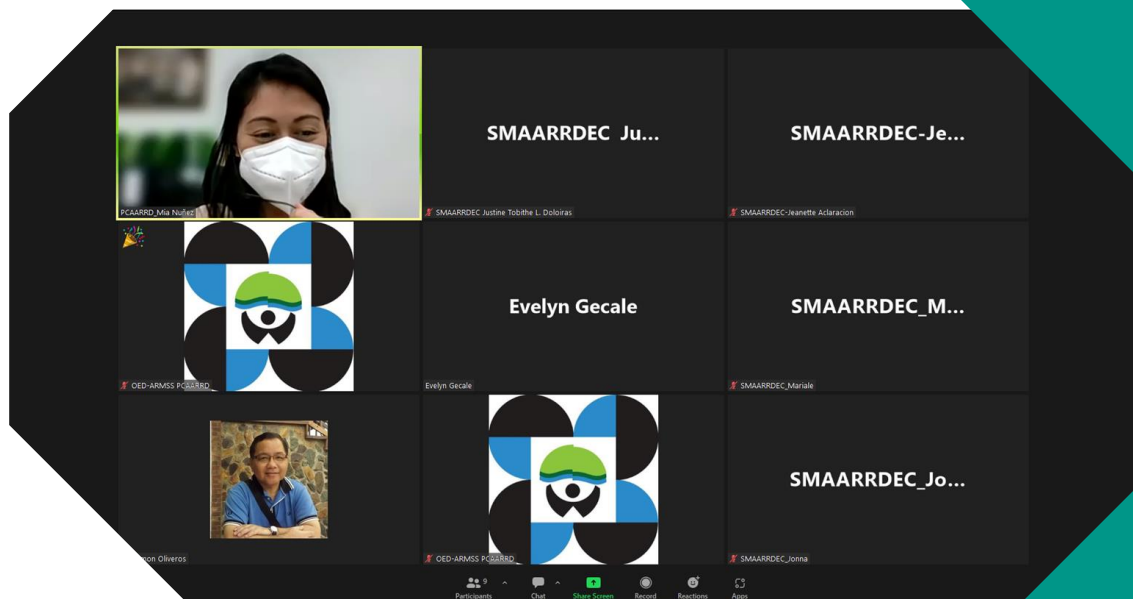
PCAARRD_Mia Nuñez

SMAARRDEC Ju...

SMAARRDEC Justine Tobithe L. Doloiras

SMAARRDEC-Je...

SMAARRDEC-Jeanette Aclaracion

OED-ARMSS PCAARRD

Evelyn Gecale

Evelyn Gecale

SMAARRDEC_M...

SMAARRDEC_Mariale

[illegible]non Oliveros

OED-ARMSS PCAARRD

SMAARRDEC_Jo...

SMAARRDEC_Jonna

Participants 9

Chat

Share Screen

Record

Reactions

Apps